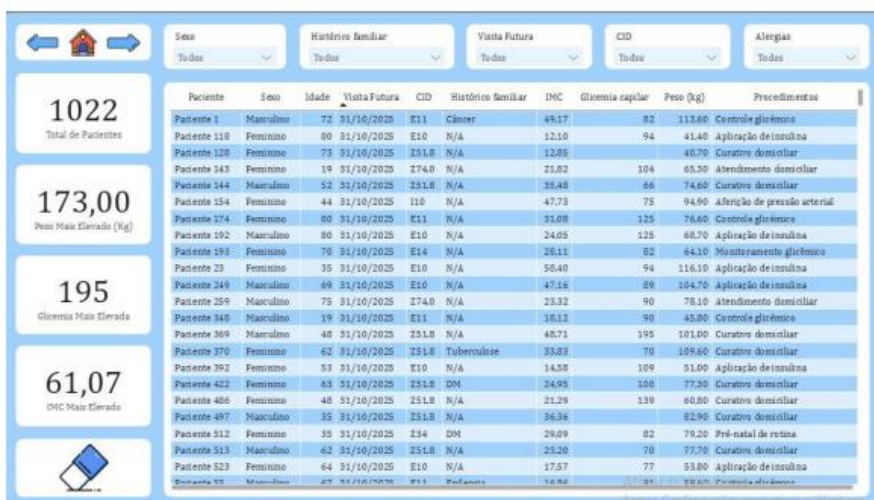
Sexo
Todos

Histórico familiar
Todos

Visita Futura
Todos

CID
Todos

Alergias
Todos

1022
Total de Pacientes

173,00
Peso Mais Elevado (Kg)

195
Glicemia Mais Elevada

61,07
IMC Mais Elevado

| Paciente | Sexo | Idade | Visita Futura | CID | Histórico familiar | IMC | Glicemia capilar | Peso (kg) | Procedimentos |
|---|---|---|---|---|---|---|---|---|---|
| Paciente 1 | Masculino | 72 | 31/10/2025 | E11 | Câncer | 49,17 | 82 | 113,60 | Controle glicêmico |
| Paciente 118 | Feminino | 80 | 31/10/2025 | E10 | N/A | 12,10 | 94 | 41,40 | Aplicação de insulina |
| Paciente 120 | Feminino | 73 | 31/10/2025 | Z51.8 | N/A | 12,85 | | 40,70 | Curativo domiciliar |
| Paciente 143 | Feminino | 19 | 31/10/2025 | Z74.0 | N/A | 21,82 | 104 | 65,30 | Atendimento domiciliar |
| Paciente 144 | Masculino | 52 | 31/10/2025 | Z51.8 | N/A | 35,48 | 66 | 74,60 | Curativo domiciliar |
| Paciente 154 | Feminino | 44 | 31/10/2025 | I10 | N/A | 47,73 | 75 | 94,90 | Aferição de pressão arterial |
| Paciente 174 | Feminino | 80 | 31/10/2025 | E11 | N/A | 31,08 | 125 | 76,60 | Controle glicêmico |
| Paciente 192 | Masculino | 80 | 31/10/2025 | E10 | N/A | 24,05 | 125 | 68,70 | Aplicação de insulina |
| Paciente 193 | Feminino | 70 | 31/10/2025 | E14 | N/A | 28,11 | 82 | 64,10 | Monitoramento glicêmico |
| Paciente 23 | Feminino | 35 | 31/10/2025 | E10 | N/A | 58,40 | 94 | 116,10 | Aplicação de insulina |
| Paciente 249 | Masculino | 69 | 31/10/2025 | E10 | N/A | 47,16 | 89 | 104,70 | Aplicação de insulina |
| Paciente 259 | Masculino | 75 | 31/10/2025 | Z74.0 | N/A | 23,32 | 90 | 78,10 | Atendimento domiciliar |
| Paciente 348 | Masculino | 19 | 31/10/2025 | E11 | N/A | 18,12 | 90 | 45,80 | Controle glicêmico |
| Paciente 369 | Masculino | 48 | 31/10/2025 | Z51.8 | N/A | 48,71 | 195 | 101,00 | Curativo domiciliar |
| Paciente 370 | Feminino | 62 | 31/10/2025 | Z51.8 | Tuberculose | 33,83 | 70 | 109,60 | Curativo domiciliar |
| Paciente 392 | Feminino | 53 | 31/10/2025 | E10 | N/A | 14,58 | 109 | 51,00 | Aplicação de insulina |
| Paciente 422 | Feminino | 63 | 31/10/2025 | Z51.8 | DM | 24,95 | 100 | 77,30 | Curativo domiciliar |
| Paciente 486 | Feminino | 48 | 31/10/2025 | Z51.8 | N/A | 21,29 | 139 | 60,80 | Curativo domiciliar |
| Paciente 497 | Masculino | 35 | 31/10/2025 | Z51.8 | N/A | 36,36 | | 82,90 | Curativo domiciliar |
| Paciente 512 | Feminino | 35 | 31/10/2025 | Z34 | DM | 29,09 | 82 | 79,20 | Pré-natal de rotina |
| Paciente 513 | Masculino | 62 | 31/10/2025 | Z51.8 | N/A | 25,20 | 70 | 77,70 | Curativo domiciliar |
| Paciente 523 | Feminino | 64 | 31/10/2025 | E10 | N/A | 17,57 | 77 | 53,80 | Aplicação de insulina |
| Paciente 53 | Masculino | 67 | 31/10/2025 | E11 | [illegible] | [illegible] | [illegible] | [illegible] | Controle glicêmico |